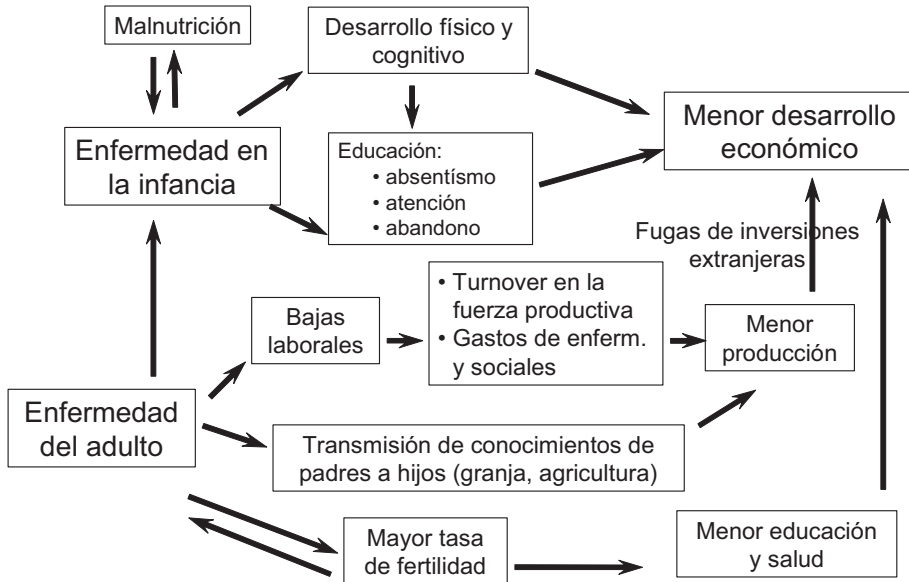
Malnutrición

Desarrollo físico y cognitivo

Menor desarrollo económico

Enfermedad en la infancia

Educación:
• absentísmo
• atención
• abandono

Fugas de inversiones extranjeras

Bajas laborales

• Turnover en la fuerza productiva
• Gastos de enferm. y sociales

Menor producción

Enfermedad del adulto

Transmisión de conocimientos de padres a hijos (granja, agricultura)

Mayor tasa de fertilidad

Menor educación y salud